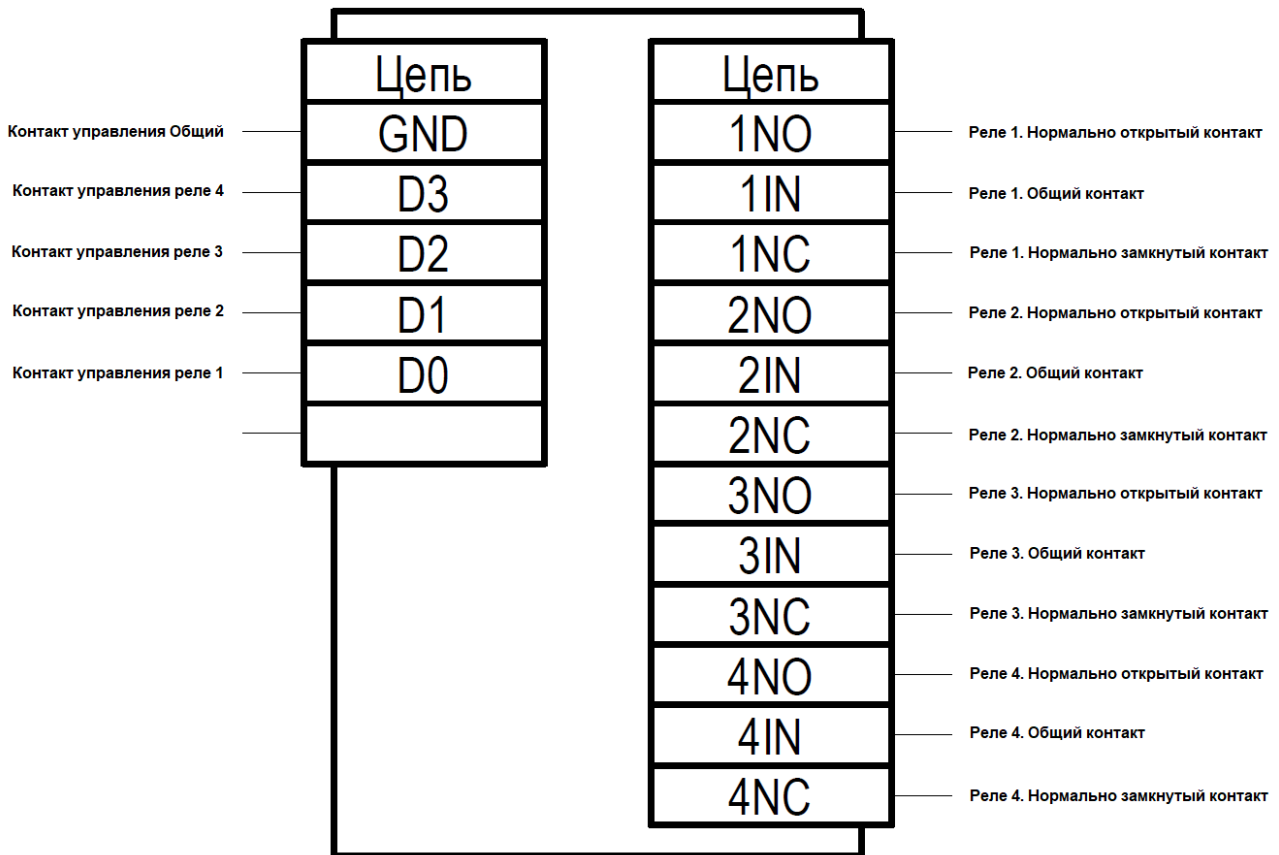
| Цепь |
|---|
| GND |
| D3 |
| D2 |
| D1 |
| D0 |
| |

Контакт управления Общий
Контакт управления реле 4
Контакт управления реле 3
Контакт управления реле 2
Контакт управления реле 1

| Цепь |
|---|
| 1NO |
| 1IN |
| 1NC |
| 2NO |
| 2IN |
| 2NC |
| 3NO |
| 3IN |
| 3NC |
| 4NO |
| 4IN |
| 4NC |

Реле 1. Нормально открытый контакт
Реле 1. Общий контакт
Реле 1. Нормально замкнутый контакт
Реле 2. Нормально открытый контакт
Реле 2. Общий контакт
Реле 2. Нормально замкнутый контакт
Реле 3. Нормально открытый контакт
Реле 3. Общий контакт
Реле 3. Нормально замкнутый контакт
Реле 4. Нормально открытый контакт
Реле 4. Общий контакт
Реле 4. Нормально замкнутый контакт